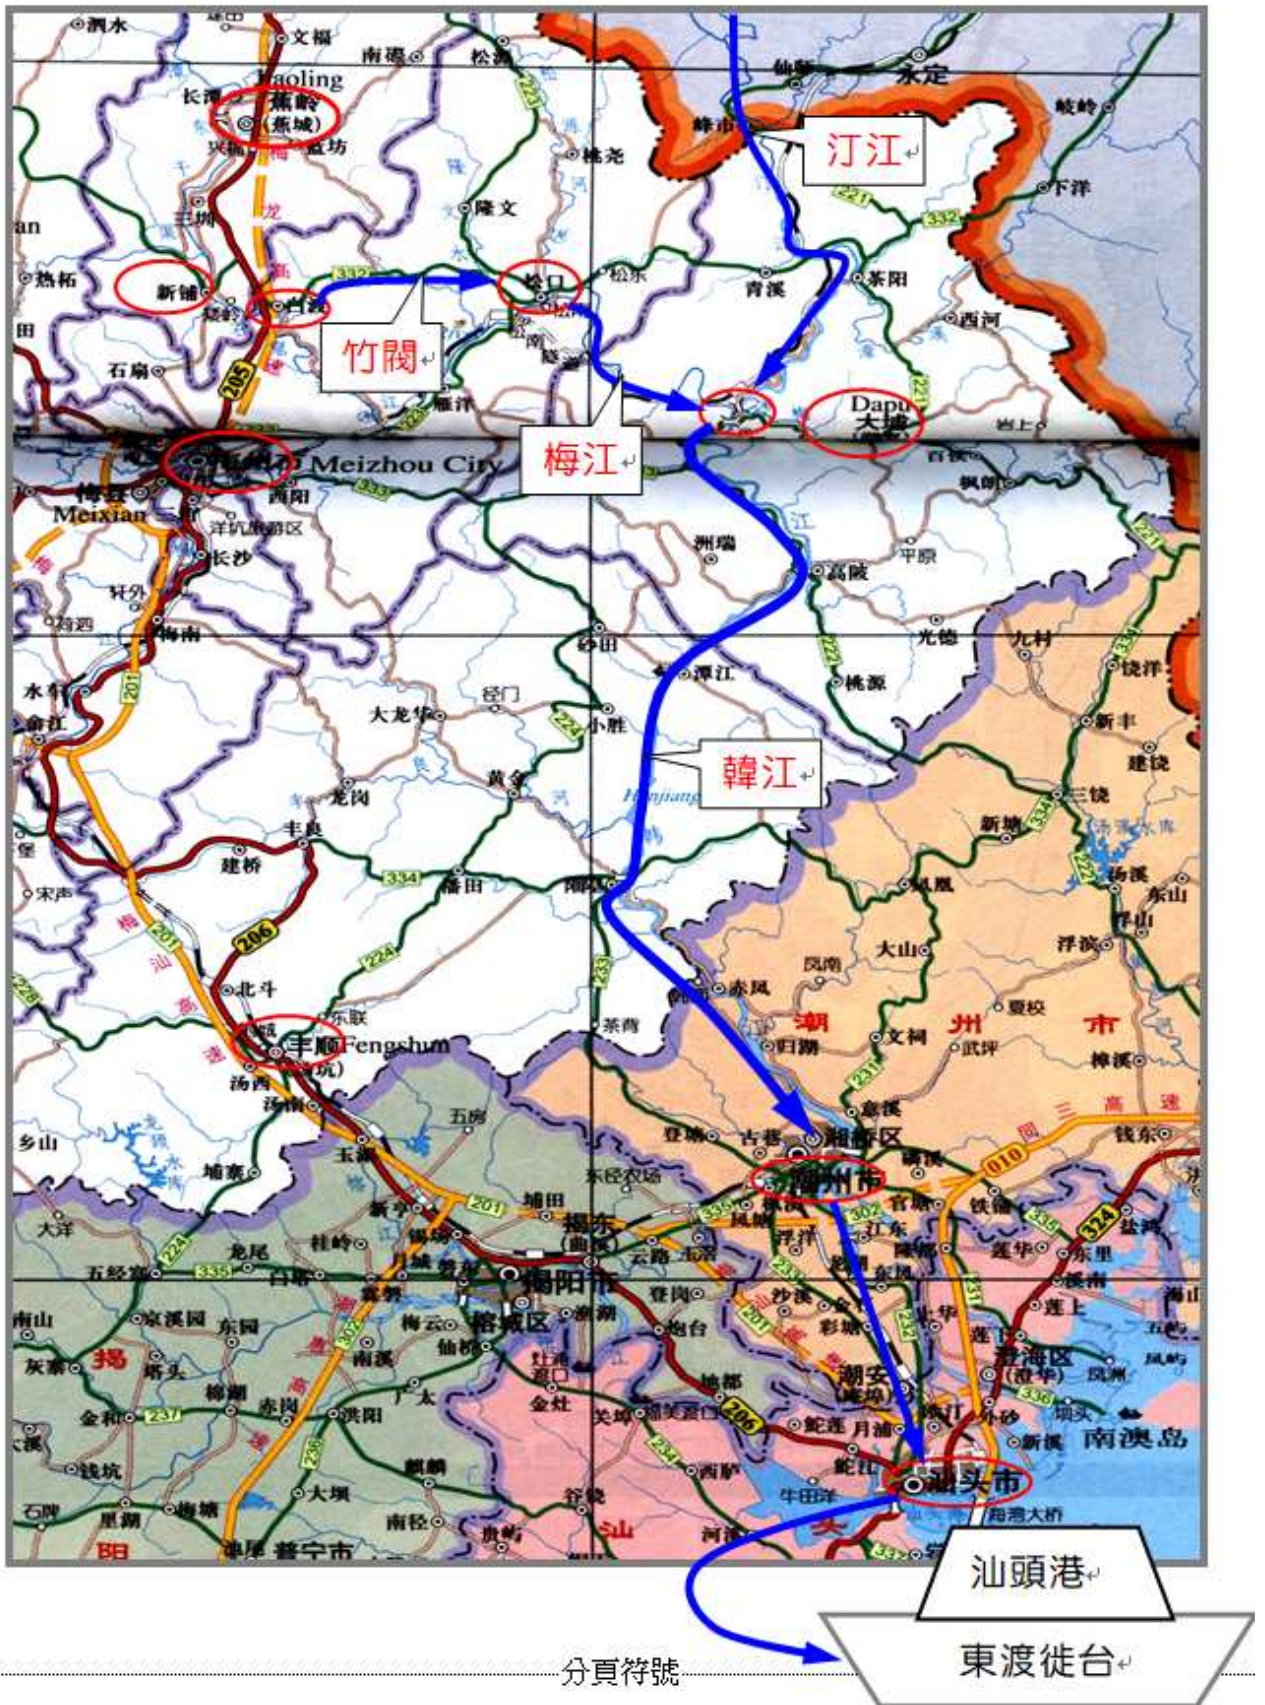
汀江

竹閥

梅江

韓江

汕頭港

東渡徙台

分頁符號

Jiaoling
蕉岭
(蕉城)
文福
南礤
松源
永定
峰市
岐岭
下洋
长潭
蓝坊
桃尧
隆文
新铺
蕉岭
松口
松东
青溪
茶阳
西河
热柘
石扇
雁洋
Dapu
大埔
岩上
梅州市 Meizhou City
梅县
Meixian
西阳
洋坑旅游区
长沙
枫朗
洲瑞
高陂
平原
光德
九村
饶洋
砂田
潭江
桃源
大龙华
径门
小胜
新丰
建饶
三饶
黄金
龙岗
Hanjiang
新塘
汤溪
丰良
建桥
留隍
凤凰
东山
浮山
浮滨
大山
凤南
赤凤
北斗
丰顺 Fengshun
东联
茶背
湖
州
市
文祠
饶平
坪溪
归湖
汤西
汤南
五房
意溪
登塘
古巷
湘桥区
潮州市
钱东
乡山
埔寨
玉湖
东径农场
磷溪
大洋
新亨
埔田
揭东
凤塘
官塘
铁铺
盐鸿
龙尾
桂岭
浮洋
江东
莲华
东里
五经富
白塔
揭阳市
云路
玉滘
溪南
海山
南山
京溪园
东园
霖磐
梅云
榕城区
渔湖
登岗
沙溪
彩塘
莲上
澄海区
揭
塔头
南溪
仙桥
炮台
潮安
莲下
凤翔
灰寨
柳湖
赤岗
洪阳
灶浦
地都
庵埠
外砂
南澳岛
金和
广太
金灶
关埠
鮀浦
月浦
新溪
钱坑
大坝
麒麟
西胪
鮀江
汕头市
石牌
梅塘
南径
谷饶
牛田洋
海湾大桥
普宁市
河溪
汕
阳